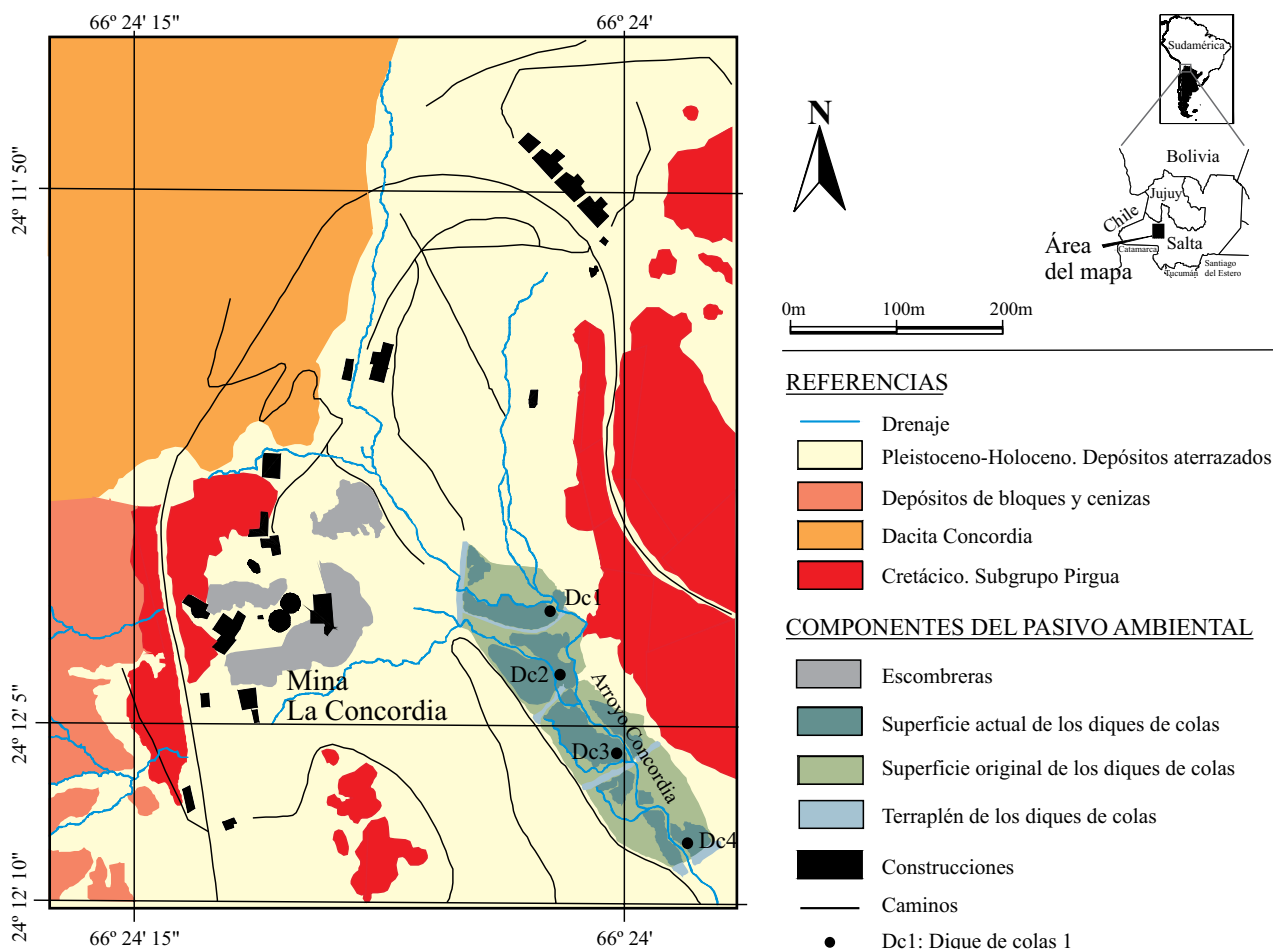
66º 24' 15"
66º 24'
24º 11' 50"
24º 12' 5"
24º 12' 10"
66º 24' 15"
66º 24'

N

Sudamérica
Bolivia
Jujuy
Chile
Área del mapa
Catamarca
Salta
Tucumán
Santiago del Estero

0m 100m 200m

Dc1
Dc2
Dc3
Dc4
Arroyo Concordia
Mina La Concordia

REFERENCIAS
Drenaje
Pleistoceno-Holoceno. Depósitos aterrazados
Depósitos de bloques y cenizas
Dacita Concordia
Cretácico. Subgrupo Pirgua

COMPONENTES DEL PASIVO AMBIENTAL
Escombreras
Superficie actual de los diques de colas
Superficie original de los diques de colas
Terraplén de los diques de colas
Construcciones
Caminos
Dc1: Dique de colas 1